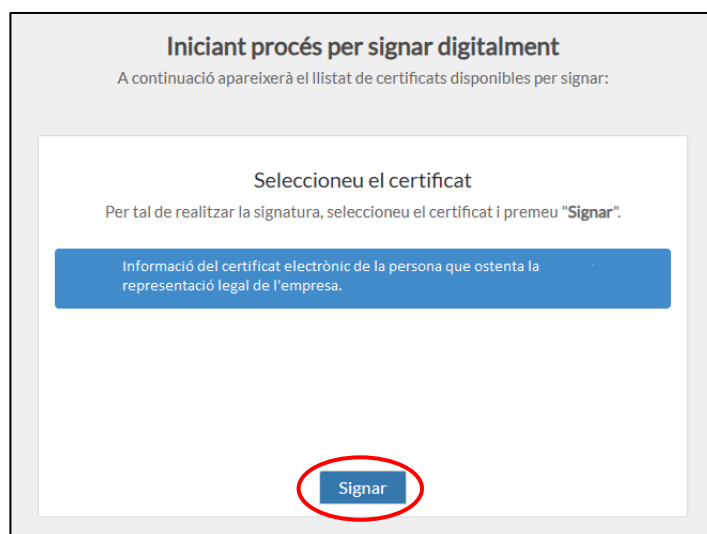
Iniciant procés per signar digitalment

A continuació apareixerà el llistat de certificats disponibles per signar:

Seleccioneu el certificat

Per tal de realitzar la signatura, seleccioneu el certificat i premeu "**Signar**".

Informació del certificat electrònic de la persona que ostenta la representació legal de l'empresa.

Signar